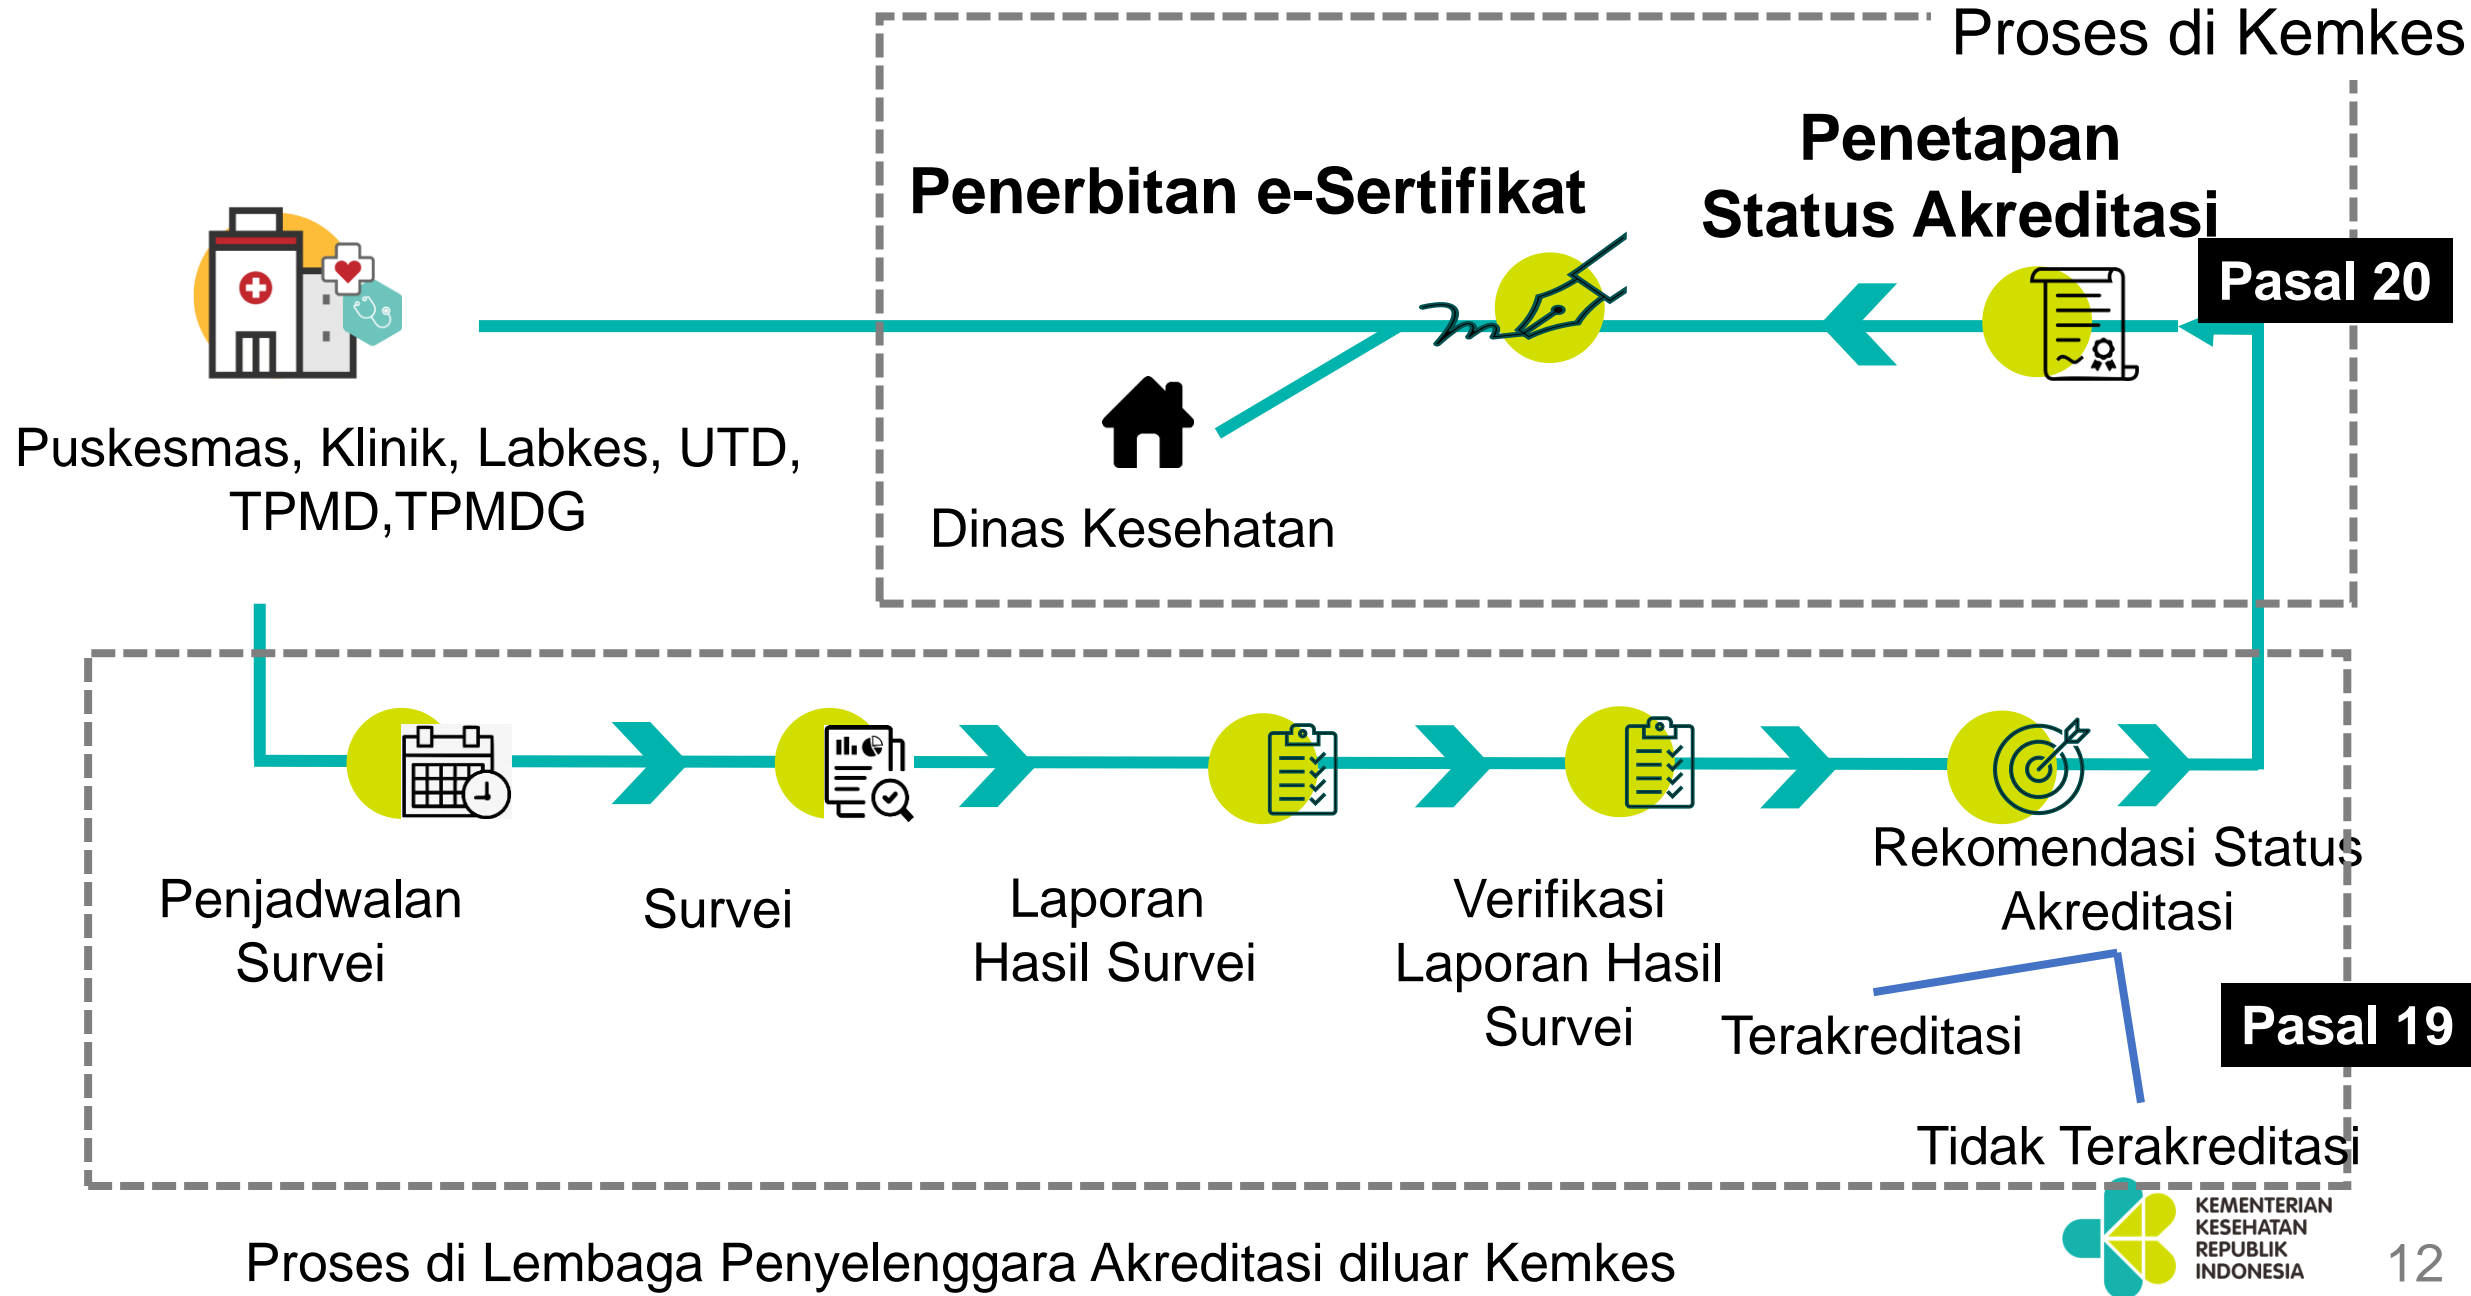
Proses di Kemkes

Penerbitan e-Sertifikat

Penetapan Status Akreditasi

Pasal 20

Puskesmas, Klinik, Labkes, UTD, TPMD,TPMDG

Dinas Kesehatan

Penjadwalan Survei

Survei

Laporan Hasil Survei

Verifikasi Laporan Hasil Survei

Rekomendasi Status Akreditasi

Terakreditasi

Pasal 19

Tidak Terakreditasi

Proses di Lembaga Penyelenggara Akreditasi diluar Kemkes

KEMENTERIAN KESEHATAN REPUBLIK INDONESIA

12